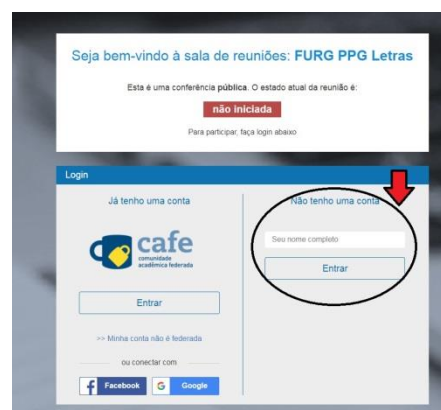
Seja bem-vindo à sala de reuniões: FURG PPG Letras

Esta é uma conferência pública. O estado atual da reunião é:

não iniciada

Para participar, faça login abaixo

Login

Já tenho uma conta

cafe
comunidade acadêmica federada

Entrar

>> Minha conta não é federada

ou conectar com

Facebook

Google

Não tenho uma conta

Seu nome completo

Entrar